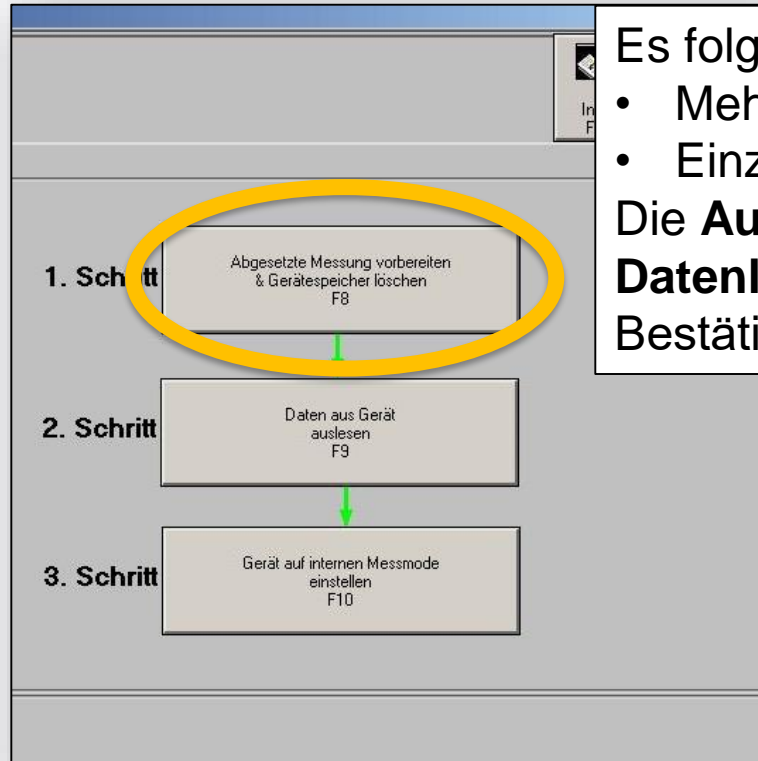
Es folg
• Meh
• Einz
Die **Au**
**Datenl**
Bestäti

In
F

1. Schritt

Abgesetzte Messung vorbereiten & Gerätespeicher löschen F8

2. Schritt

Daten aus Gerät auslesen F9

3. Schritt

Gerät auf internen Messmode einstellen F10